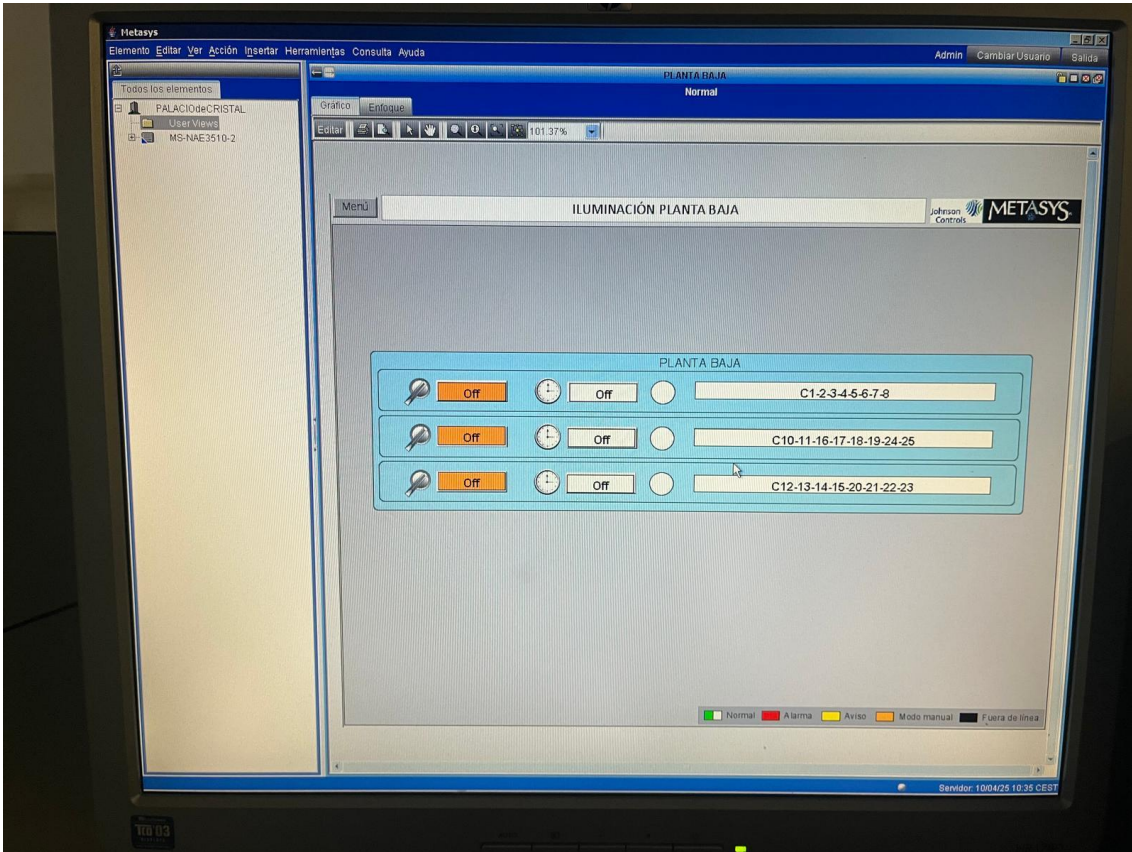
Metasys

Elemento Editar Ver Acción Insertar Herramientas Consulta Ayuda

Admin Cambiar Usuario Salida

Todos los elementos

PALACIOdeCRISTAL

User Views

MS-NAE3510-2

PLANTA BAJA

Normal

Gráfico Enfoque

Editar 101.37%

Menú

ILUMINACIÓN PLANTA BAJA

Johnson Controls METASYS

PLANTA BAJA

| | | |
|---|---|---|
| Off | Off | C1-2-3-4-5-6-7-8 |
| Off | Off | C10-11-16-17-18-19-24-25 |
| Off | Off | C12-13-14-15-20-21-22-23 |

Normal Alarma Aviso Modo manual Fuera de línea

Servidor: 10/04/25 10:35 CEST